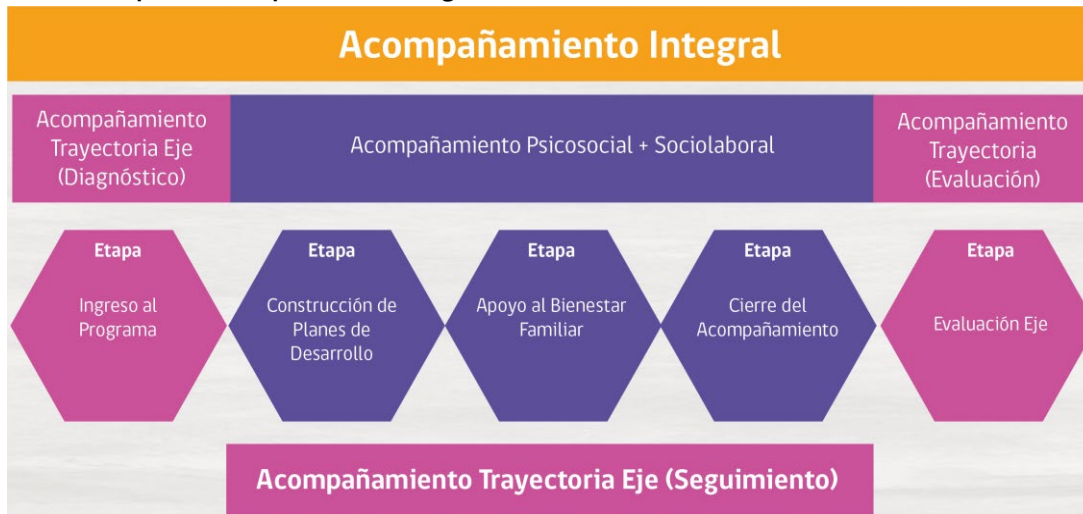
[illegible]

Acompañamiento Integral

Acompañamiento Trayectoria Eje (Diagnóstico)

Acompañamiento Psicosocial + Sociolaboral

Acompañamiento Trayectoria (Evaluación)

Etapa
Ingreso al Programa

Etapa
Construcción de Planes de Desarrollo

Etapa
Apoyo al Bienestar Familiar

Etapa
Cierre del Acompañamiento

Etapa
Evaluación Eje

Acompañamiento Trayectoria Eje (Seguimiento)